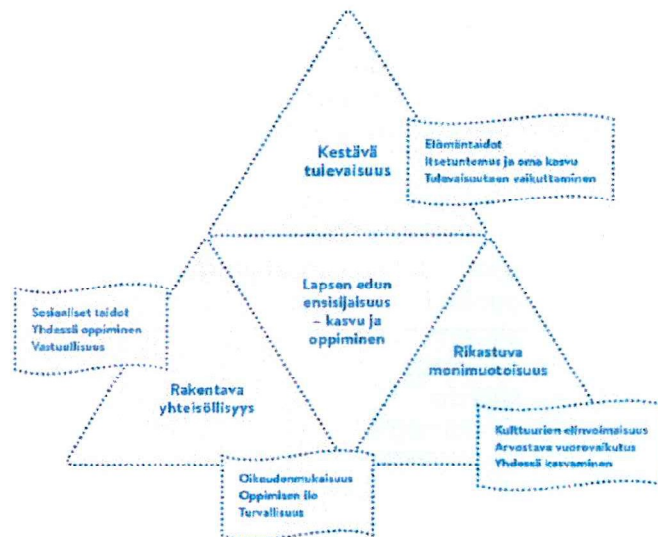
Kestävä tulevaisuus

Elämäntaidot
Itsetuntemus ja oma kasvu
Tulevaisuuteen vaikuttaminen

Sosiaaliset taidot
Yhdessä oppiminen
Vastuullisuus

Lapsen edun ensisijaisuus – kasvu ja oppiminen

Rikastuva monimuotoisuus

Rakentava yhteisöllisyys

Kulttuurien elinvoimaisuus
Arvostava vuorovaikutus
Yhdessä kasvaminen

Oikeudenmukaisuus
Oppimisen ilo
Turvallisuus